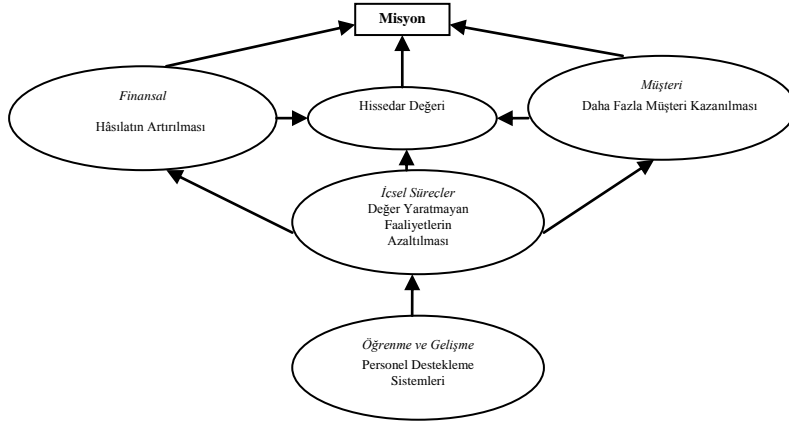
Misyon

Finansal
Hâsılatın Artırılması

Hissedar Değeri

Müşteri
Daha Fazla Müşteri Kazanılması

İçsel Süreçler
Değer Yaratmayan Faaliyetlerin Azaltılması

Öğrenme ve Gelişme
Personel Destekleme Sistemleri